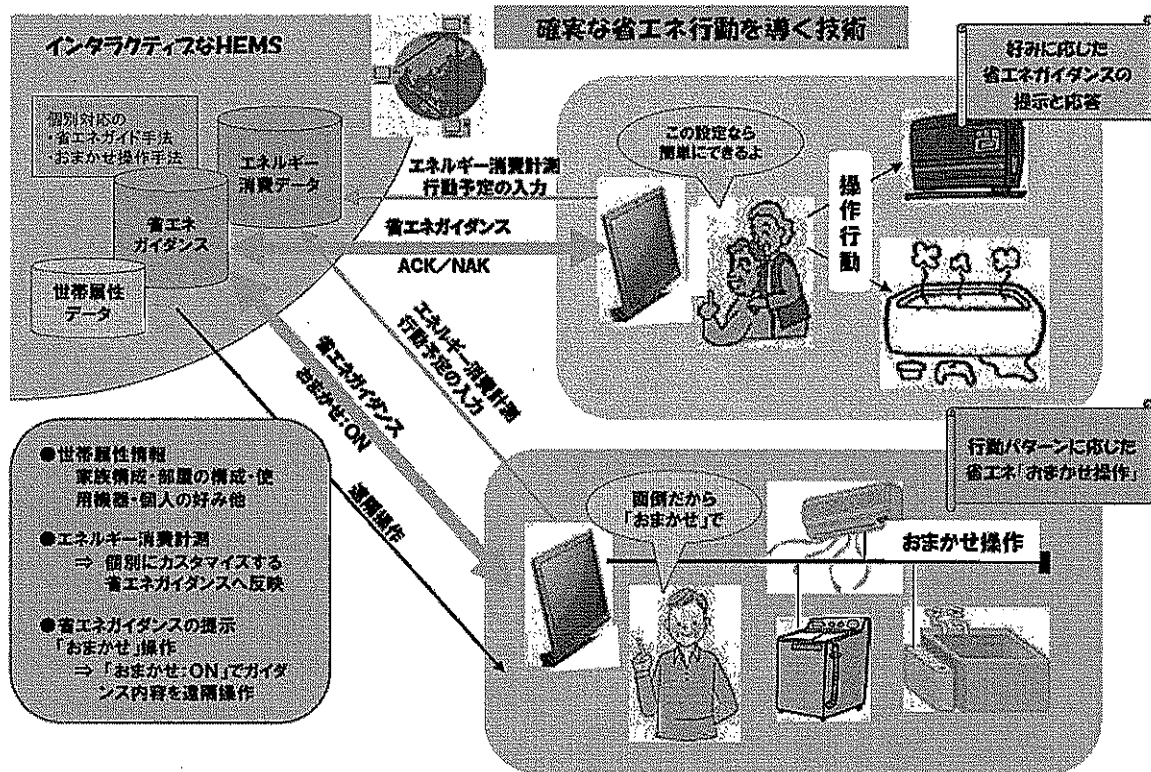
確実な省エネ行動を導く技術

インタラクティブなHEMS

個別対応の
・省エネガイド手法
・おまかせ操作手法

エネルギー消費データ

省エネガイダンス

世帯属性データ

好みに応じた省エネガイダンスの提示と応答

この設定なら簡単にできるよ

エネルギー消費計測
行動予定の入力

省エネガイダンス

ACK／NAK

操作行動

エネルギー消費計測
行動予定の入力

省エネガイダンス
おまかせ:ON

遠隔操作

行動パターンに応じた省エネ「おまかせ操作」

面倒だから「おまかせ」で

おまかせ操作

●世帯属性情報
家族構成・部屋の構成・使用機器・個人の好み他
●エネルギー消費計測
⇒ 個別にカスタマイズする省エネガイダンスへ反映
●省エネガイダンスの提示
「おまかせ」操作
⇒「おまかせ:ON」でガイダンス内容を遠隔操作